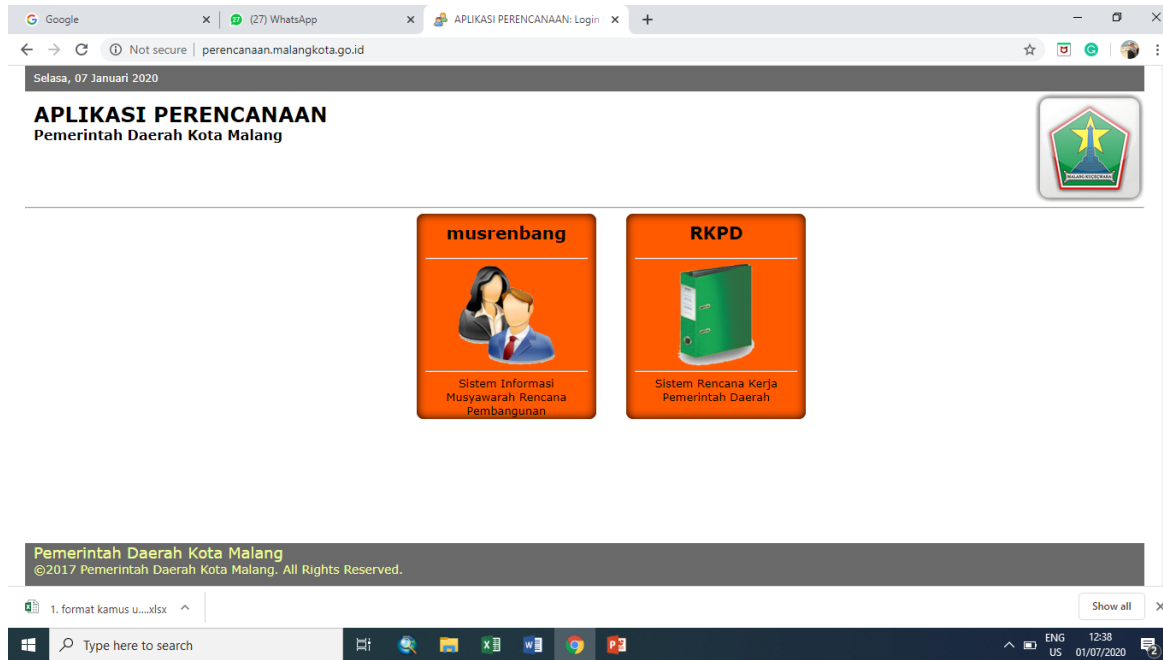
Google
(27) WhatsApp
APLIKASI PERENCANAAN: Login
Not secure | perencanaan.malangkota.go.id

Selasa, 07 Januari 2020

APLIKASI PERENCANAAN
Pemerintah Daerah Kota Malang

MALANG KUÇEÇWARA

musrenbang

Sistem Informasi Musyawarah Rencana Pembangunan

RKPD

Sistem Rencana Kerja Pemerintah Daerah

Pemerintah Daerah Kota Malang
©2017 Pemerintah Daerah Kota Malang. All Rights Reserved.

1. format kamus u....xlsx
Show all

Type here to search
ENG US
12:38 01/07/2020
2